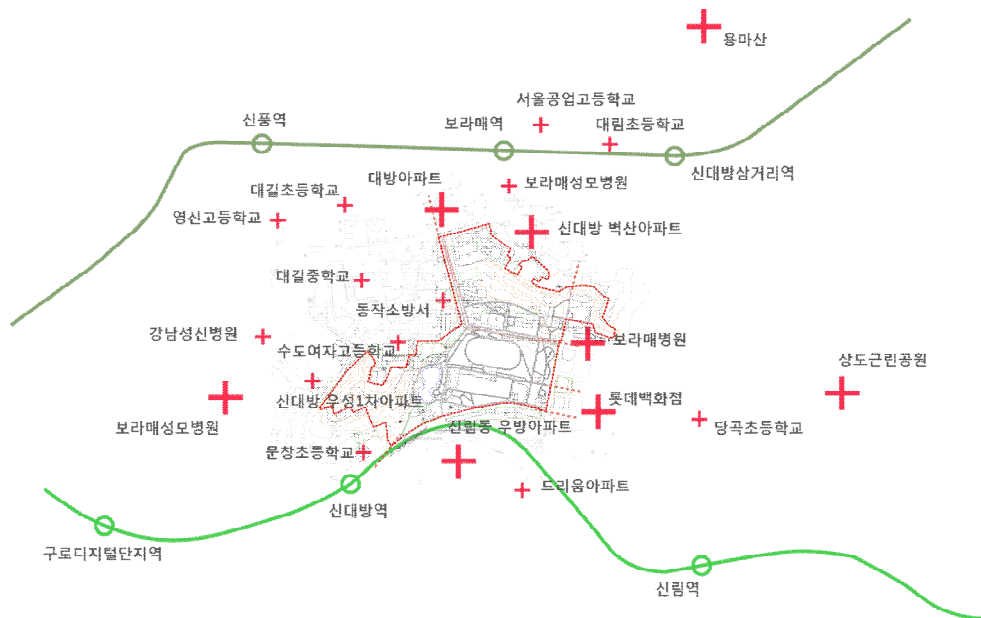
용마산

서울공업고등학교

신풍역

보라매역

대림초등학교

신대방삼거리역

대방아파트

보라매성모병원

대길초등학교

영신고등학교

신대방 벽산아파트

대길중학교

동작소방서

강남성신병원

수도여자고등학교

보라매병원

샹도근린공원

보라매성모병원

신대방 우성1차아파트

롯데백화점

신림동 우방아파트

당곡초등학교

문창초등학교

드림아파트

신대방역

구로디지털단지역

신림역